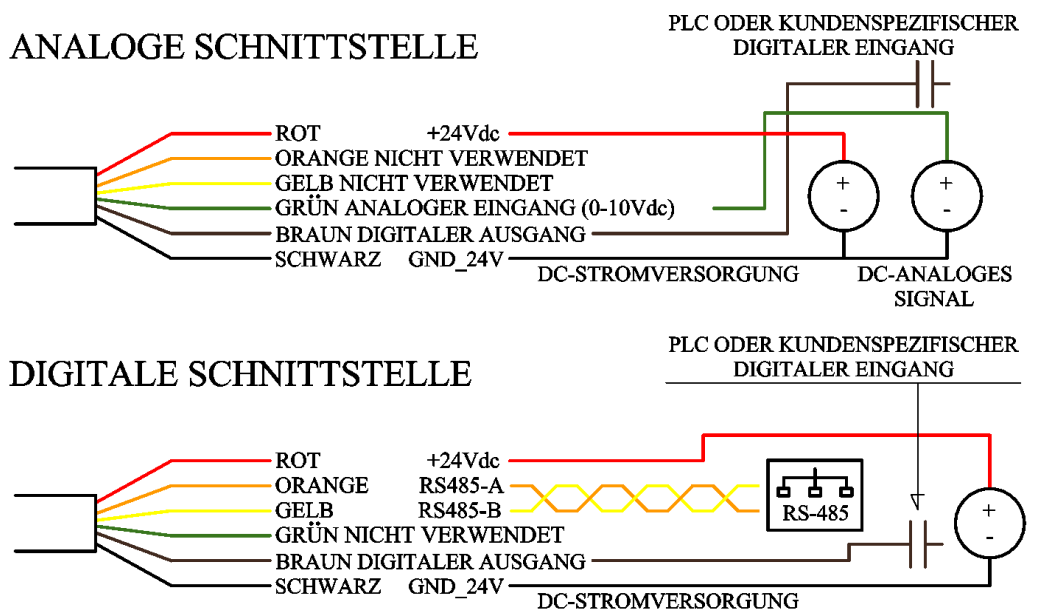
ANALOGE SCHNITTSTELLE

PLC ODER KUNDENSPEZIFISCHER DIGITALER EINGANG

ROT +24Vdc
ORANGE NICHT VERWENDET
GELB NICHT VERWENDET
GRÜN ANALOGER EINGANG (0-10Vdc)
BRAUN DIGITALER AUSGANG
SCHWARZ GND_24V

+
-
+
-

DC-STROMVERSORGUNG
DC-ANALOGES SIGNAL

DIGITALE SCHNITTSTELLE

PLC ODER KUNDENSPEZIFISCHER DIGITALER EINGANG

ROT +24Vdc
ORANGE RS485-A
GELB RS485-B
GRÜN NICHT VERWENDET
BRAUN DIGITALER AUSGANG
SCHWARZ GND_24V

RS-485

+
-

DC-STROMVERSORGUNG